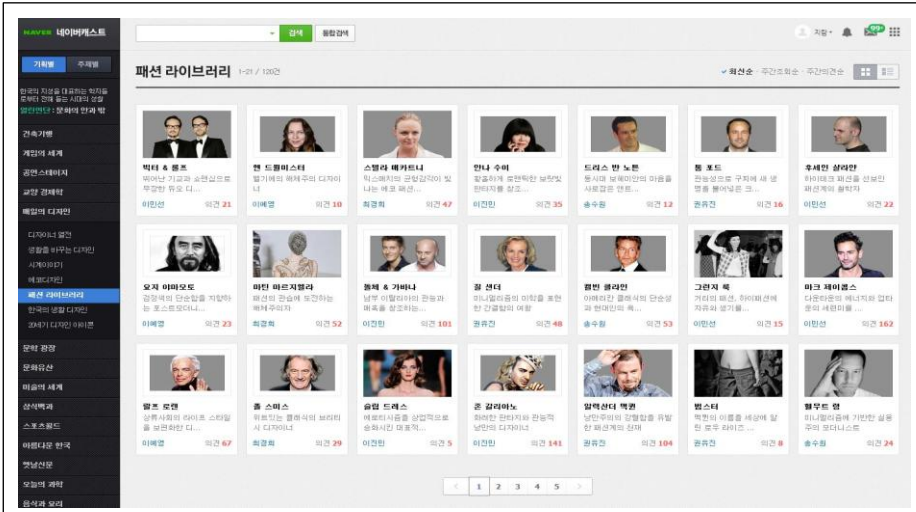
NAVER 네이버캐스트

검색 통합검색

지향 99+

기획별 주제별

한국의 지성을 대표하는 학자들로부터 강의 듣는 시대의 성찰
열린연단 : 문화의 안과 밖

건축기행
게임의 세계
공연스테이지
교양 경제학
매일의 디자인
디자이너 열전
생활을 바꾸는 디자인
시계이야기
에코디자인
패션 라이브러리
한국의 생활 디자인
20세기 디자인 아이콘
문학 광장
문화유산
미술의 세계
상식백과
스포츠월드
아름다운 한국
옛날신문
오늘의 과학
음식과 요리

패션 라이브러리 1-21 / 120건

최신순 · 주간조회순 · 주간의견순

빅터 & 롤프
뛰어난 기교와 쇼맨십으로 무장한 듀오 디...
이민선 의견 21

앤 드뮐미스터
벨기에의 흑체주의 디자이너
이예영 의견 10

스텔라 매카트니
럭스메커의 균형감각이 빛나는 에코 패션...
최경희 의견 47

안나 수이
황홀하게 로맨틱한 보헤밀 판타지를 창조...
이진민 의견 35

드리스 반 노튼
동서와 남북이란의 아름을 사로잡은 앤트...
송수원 의견 12

톰 포드
관능성으로 구찌에 새 생명을 불어넣은 크...
권유진 의견 16

후세인 샬라얀
하이테크 패션을 선보인 퍼션계의 철학자
이민선 의견 22

요지 야마모토
검정색의 단순함을 지향하는 포스트모더니...
이예영 의견 23

마틴 마르지엘라
패션의 관습에 도전하는 해체주의자
최경희 의견 52

돌체 & 가바나
남부 이탈리아의 관능과 매혹을 창조하는...
이진민 의견 101

질 샌더
미니멀리즘의 미학을 표현한 간결함의 여왕
권유진 의견 48

캘빈 클라인
아메리칸 클래식의 단순성과 현대인의 욕...
송수원 의견 53

그런지 룩
거리의 패션, 하이패션에 자유와 생기를...
이민선 의견 15

마크 제이콥스
다운타운의 에너지와 업타운의 세련미를 ...
이민선 의견 162

랄프 로렌
상류사회의 라이프 스타일을 브랜딩한 디...
이예영 의견 67

폴 스미스
위트있는 클래식의 브리티시 디자이너
최경희 의견 29

슬립 드레스
에로티시즘을 상업적으로 승화시킨 대중적...
이진민 의견 5

존 갈리아노
화려한 판타지와 관능적 낭만의 디자이너
이진민 의견 141

알렉산더 맥퀸
낭만주의적 감행함을 유발한 패션계의 천재
권유진 의견 104

펑스터
펑펀이 이름을 세상에 알린 로우 라이즈 ...
권유진 의견 8

헬무트 랭
미니멀리즘에 기반한 실용주의 모더니스트
송수원 의견 24

< 1 2 3 4 5 >